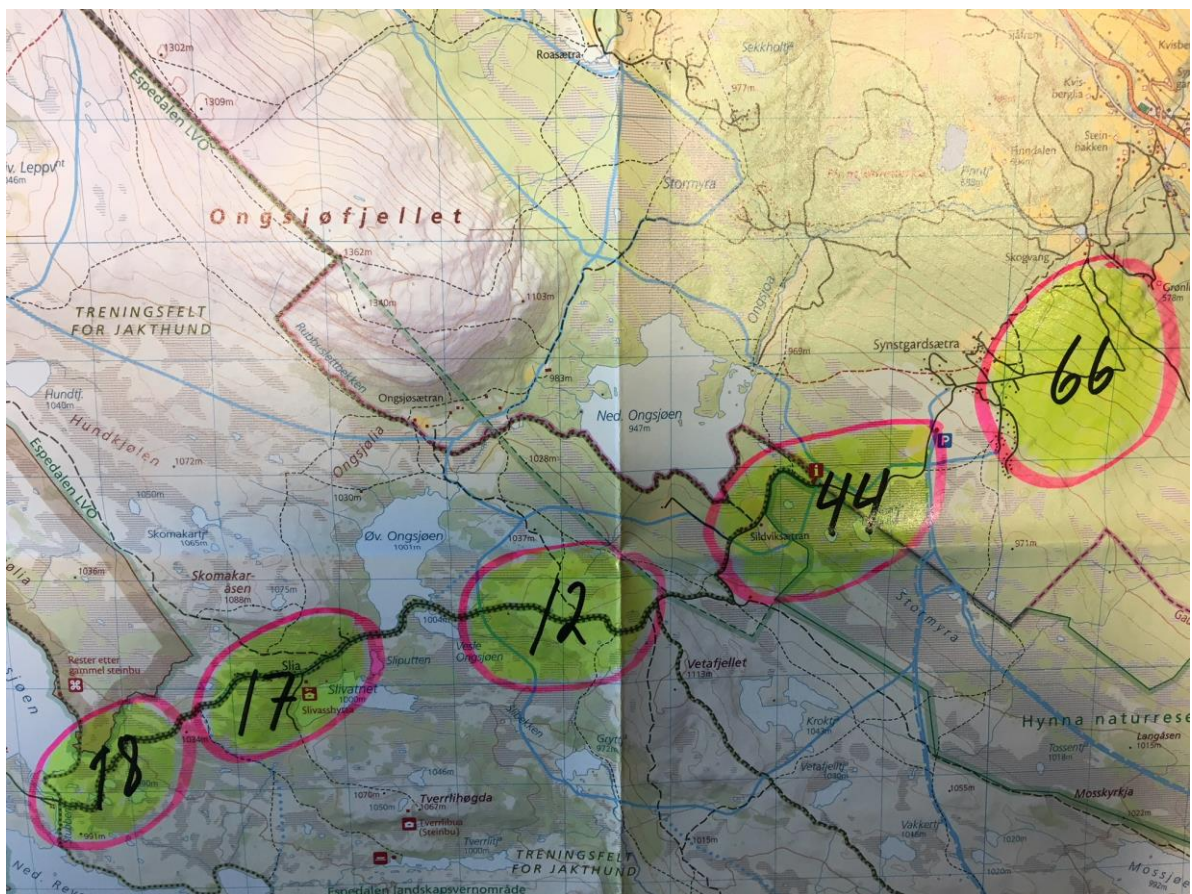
1302m
1309m
Espedalen LVO
Roasætra
Sekkholtet
977m
Kvisbe
Kvis-bendia
Stein-bakken
Hindalen
v. Leppv
Ongsjøfjellet
Stormyra
1362m
1340m
1103m
Skogvang
Grønl
578m
TRENINGSFELT FOR JAKTHUND
Rubbekollenbekken
963m
Synstgardsætra
983m
Ongsjøsætran
Ongsjoa
Hundtj.
1040m
Hundkjølen
1072m
Ned. Ongsjøen
947m
66
1028m
Ongsjølia
Espedalen LVO
1050m
1030m
44
Sildviksætran
Skomakartj.
1065m
Øv. Ongsjøen
1001m
1037m
971m
1036m
Skomakar-åsen
1088m
1075m
12
Stormyra
1004m
Vestre Ongsjøen
Vetafjellet
1113m
Rester etter gammel steinbu
Slia
17
Slivatnet
Slivasshytta
Sliputten
Sjøen
18
1034m
Krokt
Hynna naturrese
Langåsen
1015m
Tossentj.
1018m
Vetafjellt.
1046m
Tverrlihøgda
1067m
Tverrlibua (Steinbu)
Tverrtj.
1000m
1050m
1076m
1055m
Mosskyrkja
1022m
Vakkertj.
1046m
1020m
1020m
1015m
1001m
TRENINGSFELT FOR JAKTHUND
Espedalen landskapsvernområde
Mossjø
Ned. Re